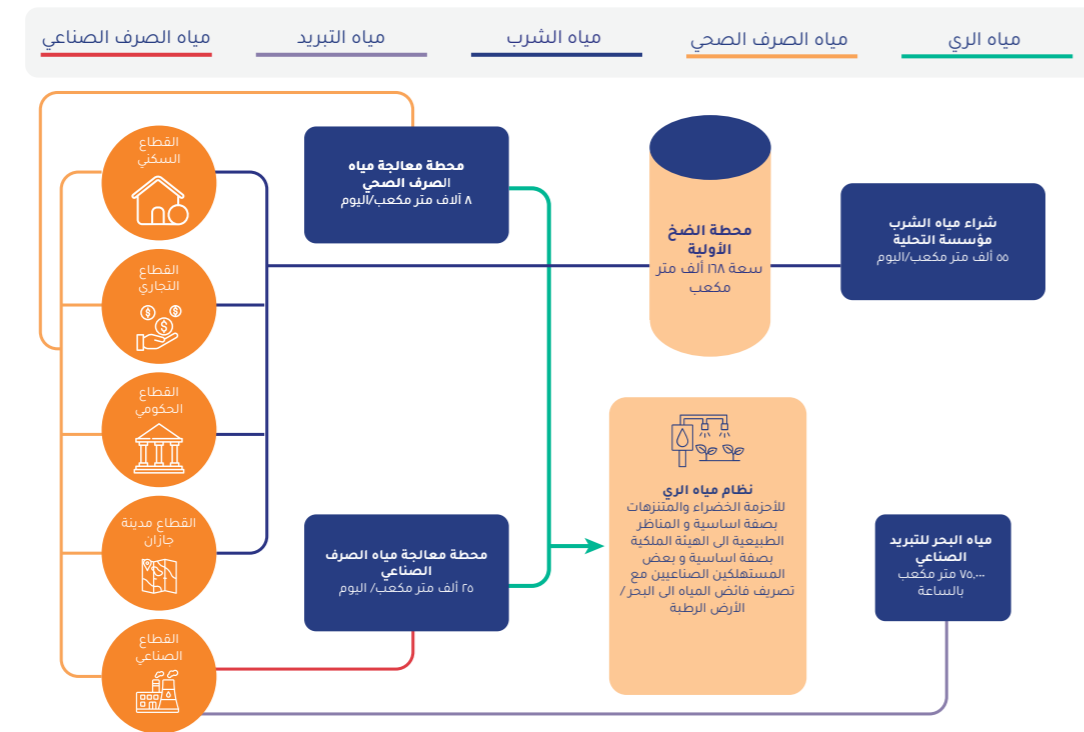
مياه الري
مياه الصرف الصحي
مياه الشرب
مياه التبريد
مياه الصرف الصناعي

شراء مياه الشرب مؤسسة التحلية
٥٥ ألف متر مكعب/اليوم

محطة الضخ الأولية
سعة ٦٨ ألف متر مكعب

محطة معالجة مياه الصرف الصحي
٨ آلاف متر مكعب/اليوم

القطاع السكني

القطاع التجاري

القطاع الحكومي

القطاع مدينة جازان

القطاع الصناعي

نظام مياه الري
للأحزمة الخضراء و المتنزهات بصفة اساسية و المناظر الطبيعية الى الهيئة الملكية بصفة اساسية و بعض المستهلكين الصناعيين مع تصريف فائض المياه الى البحر / الأرض الرطبة

محطة معالجة مياه الصرف الصناعي
٢٥ ألف متر مكعب/ اليوم

مياه البحر للتبريد الصناعي
٧٥,٠٠٠ متر مكعب بالساعة